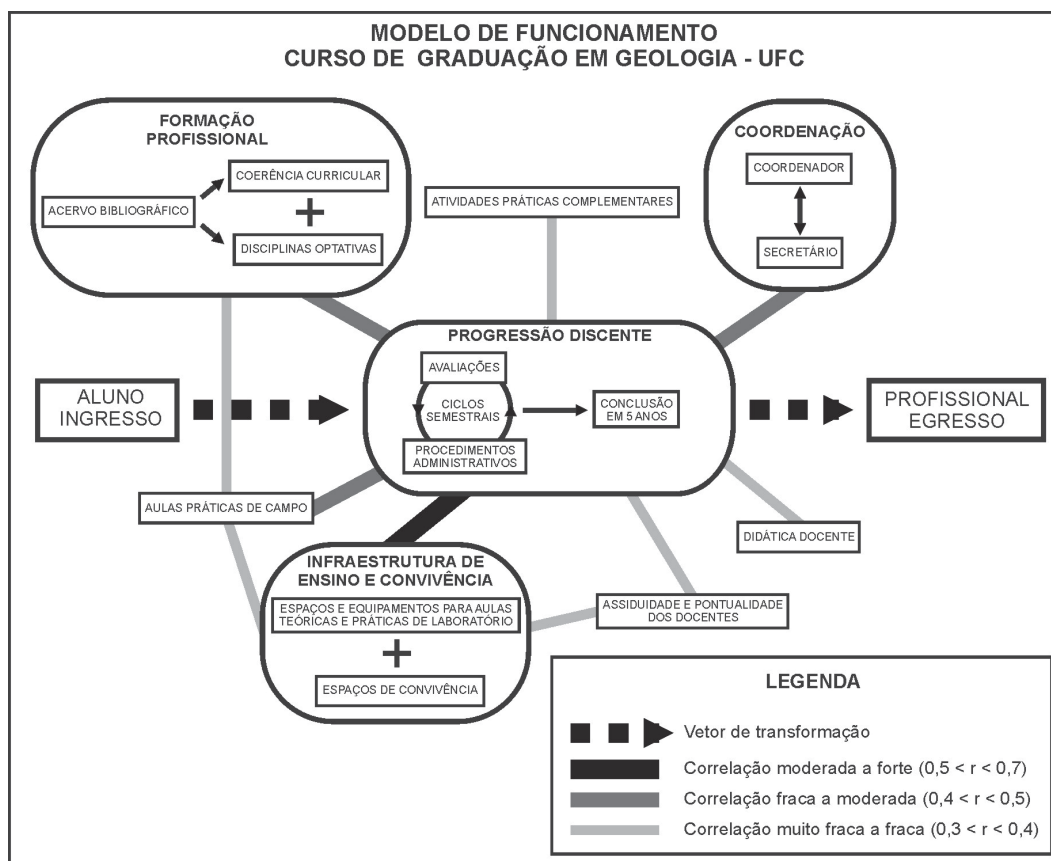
MODELO DE FUNCIONAMENTO
CURSO DE GRADUAÇÃO EM GEOLOGIA - UFC

FORMAÇÃO PROFISSIONAL

ACERVO BIBLIOGRÁFICO

COERÊNCIA CURRICULAR

+

DISCIPLINAS OPTATIVAS

ATIVIDADES PRÁTICAS COMPLEMENTARES

COORDENAÇÃO

COORDENADOR

SECRETÁRIO

PROGRESSÃO DISCENTE

AVALIAÇÕES

CICLOS SEMESTRAIS

CONCLUSÃO EM 5 ANOS

PROCEDIMENTOS ADMINISTRATIVOS

ALUNO INGRESSO

PROFISSIONAL EGRESSO

AULAS PRÁTICAS DE CAMPO

DIDÁTICA DOCENTE

INFRAESTRUTURA DE ENSINO E CONVIVÊNCIA

ESPAÇOS E EQUIPAMENTOS PARA AULAS TEÓRICAS E PRÁTICAS DE LABORATÓRIO

+

ESPAÇOS DE CONVIVÊNCIA

ASSIDUIDADE E PONTUALIDADE DOS DOCENTES

LEGENDA

Vetor de transformação

Correlação moderada a forte ($0,5 < r < 0,7$)

Correlação fraca a moderada ($0,4 < r < 0,5$)

Correlação muito fraca a fraca ($0,3 < r < 0,4$)